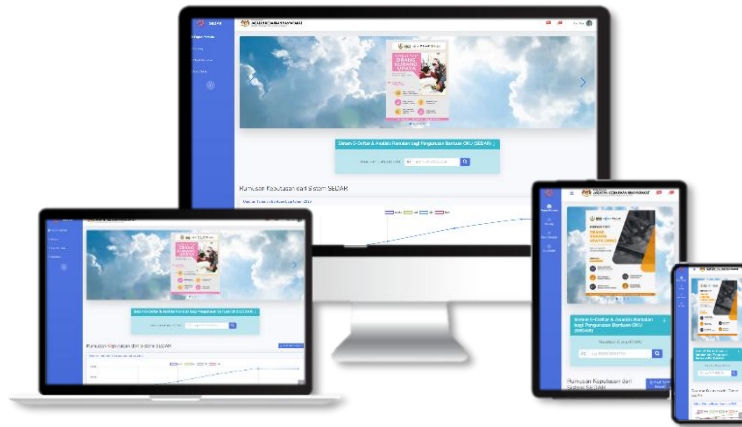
Sistem E-Daftar & Analisis Keputusan bagi Pengurusan Bantuan OKU (SEDAR)

Rumusan Keputusan dari Sistem SEDAR

Rumusan Keputusan dari Sistem SEDAR

Sistem E-Daftar & Analisis Keputusan bagi Pengurusan Bantuan OKU (SEDAR)

Rumusan Keputusan dari Sistem SEDAR